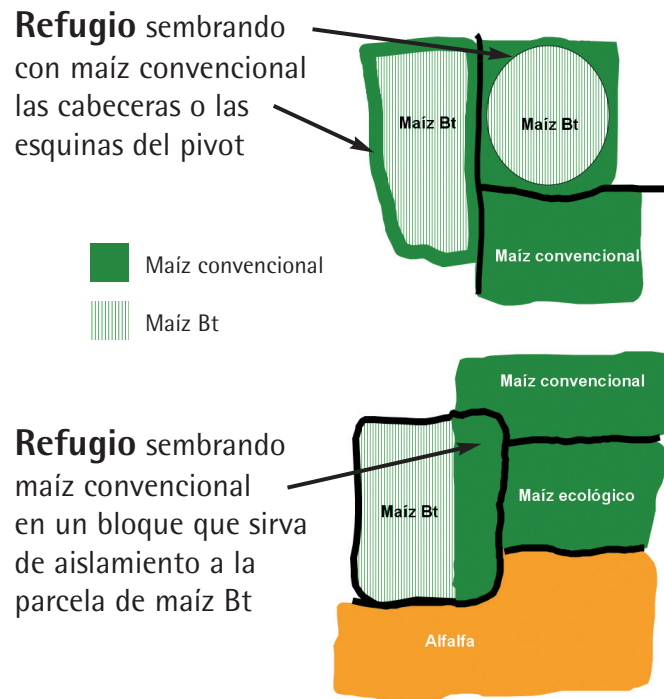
**Refugio** sembrando con maíz convencional las cabeceras o las esquinas del pivot

Maíz Bt

Maíz Bt

Maíz convencional

Maíz convencional

Maíz Bt

Maíz convencional

**Refugio** sembrando maíz convencional en un bloque que sirva de aislamiento a la parcela de maíz Bt

Maíz Bt

Maíz ecológico

Alfalfa